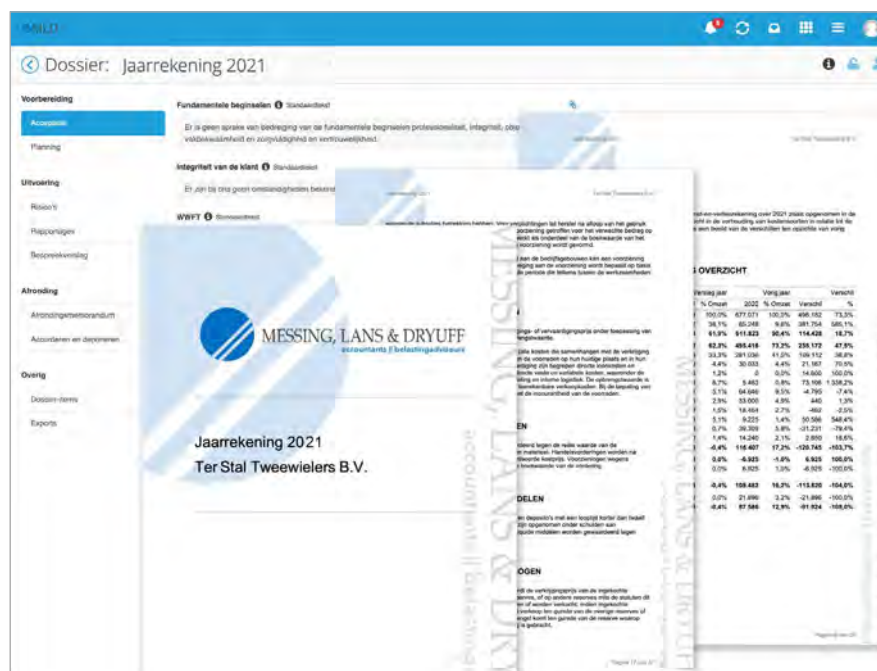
IMILD

Dossier: Jaarrekening 2021

Voorbereiding

Acceptatie

Planning

Uitvoering

Risico's

Rapportages

Bespreekverslag

Afronding

Afrondingsmemorandum

Accorderen en deponeren

Overig

Dossier-items

Exports

Fundamentele beginselen Standaardtekst

Er is geen sprake van bedreiging van de fundamentele beginselen professionaliteit, integriteit, objectiviteit, vakbekwaamheid en zorgvuldigheid en vertrouwelijkheid.

Integriteit van de klant Standaardtekst

Er zijn bij ons geen omstandigheden bekend

WWFT Standaardtekst

MESSING, LANS & DRYUFF

accountants | belastingadviseurs

Jaarrekening 2021

Ter Stal Tweewielers B.V.

OVERZICHT

MESSING, LANS & DRYUFF

accountants | belastingadviseurs

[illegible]